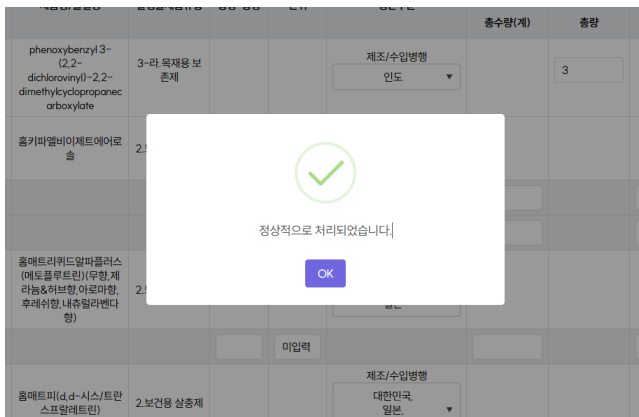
| | | | | | 총수량(계) | 총량 |
|---|---|---|---|---|---|---|
| phenoxybenzyl 3-(2,2-dichlorovinyl)-2,2-dimethylcyclopropanecarboxylate | 3-라.목재용 보존제 | | | 제조/수입병행 인도 | | 3 |
| 홈키파엘비이제트에어로솔 | 2.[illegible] | | | | | |
| 홈매트리퀴드알파플러스(메토플루트린)(무향,제라늄&허브향,아로마향,후레쉬향,내츄럴라벤다향) | 2.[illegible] | | | | | |
| | | | 미입력 | | | |
| 홈매트피(d,d-시스/트란스프랄레트린) | 2.보건용 살충제 | | | 제조/수입병행 대한민국, 일본, | | |

정상적으로 처리되었습니다.

OK